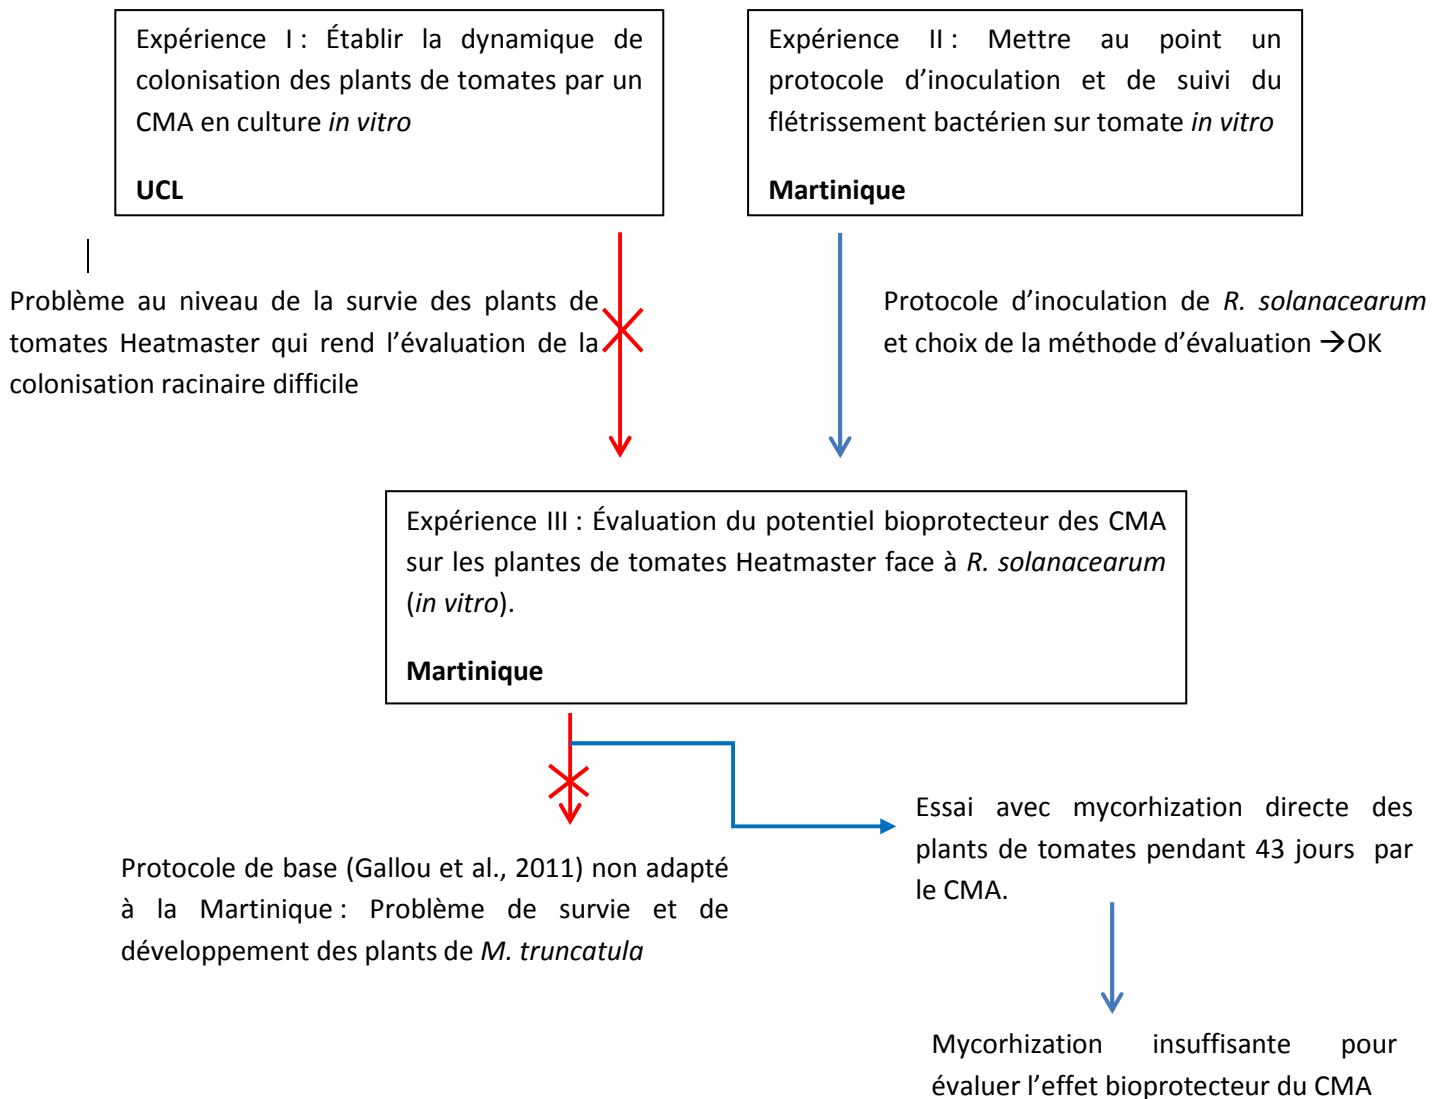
Expérience I : Établir la dynamique de colonisation des plants de tomates par un CMA en culture *in vitro*

**UCL**

Expérience II : Mettre au point un protocole d'inoculation et de suivi du flétrissement bactérien sur tomate *in vitro*

**Martinique**

Problème au niveau de la survie des plants de tomates Heatmaster qui rend l'évaluation de la colonisation racinaire difficile

Protocole d'inoculation de *R. solanacearum* et choix de la méthode d'évaluation →OK

Expérience III : Évaluation du potentiel bioprotecteur des CMA sur les plantes de tomates Heatmaster face à *R. solanacearum* (*in vitro*).

**Martinique**

Essai avec mycorhization directe des plants de tomates pendant 43 jours par le CMA.

Protocole de base (Gallou et al., 2011) non adapté à la Martinique : Problème de survie et de développement des plants de *M. truncatula*

Mycorhization insuffisante pour évaluer l'effet bioprotecteur du CMA